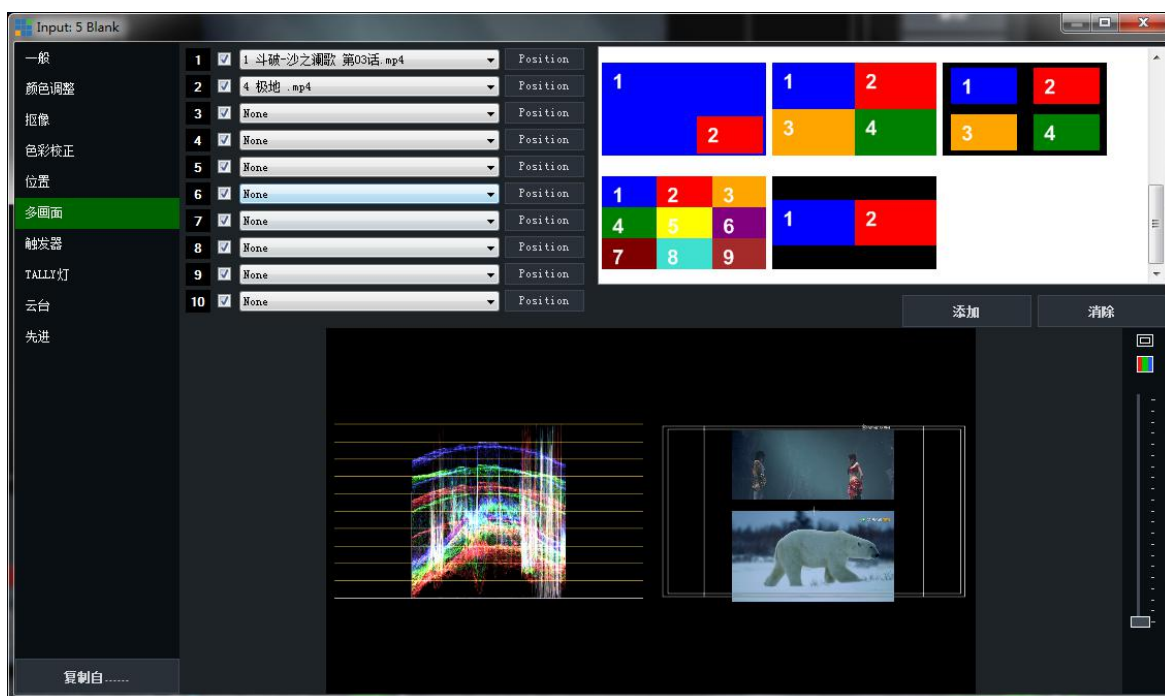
Input: 5 Blank

一般
颜色调整
抠像
色彩校正
位置
多画面
触发器
TALLY灯
云台
先进

| | | | |
|---|---|---|---|
| 1 | ☑ | 1 斗破-沙之澜歌 第03话.mp4 | Position |
| 2 | ☑ | 4 极地 .mp4 | Position |
| 3 | ☑ | None | Position |
| 4 | ☑ | None | Position |
| 5 | ☑ | None | Position |
| 6 | ☑ | None | Position |
| 7 | ☑ | None | Position |
| 8 | ☑ | None | Position |
| 9 | ☑ | None | Position |
| 10 | ☑ | None | Position |

1 2

1 2 3 4

1 2 3 4

1 2 3 4 5 6 7 8 9

1 2

添加
清除

复制自......